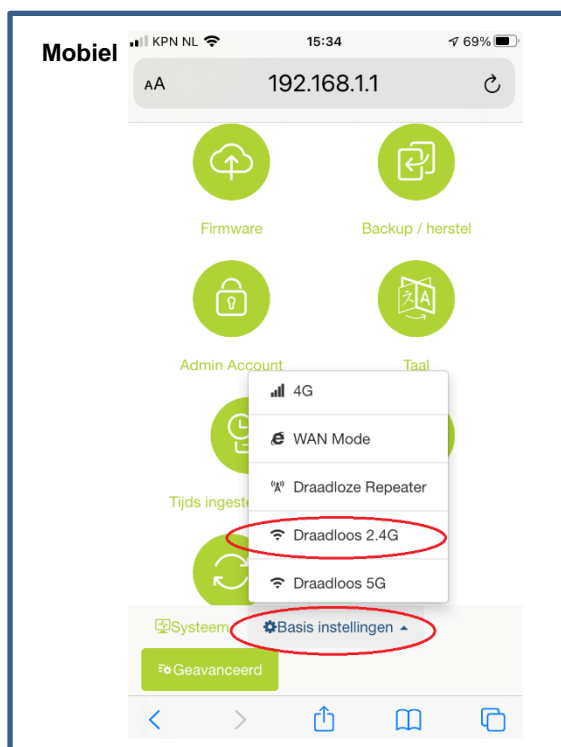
Mobiel

KPN NL 15:34 69%

AA 192.168.1.1

Firmware

Backup / herstel

Admin Account

Taal

4G

WAN Mode

Draadloze Repeater

Draadloos 2.4G

Draadloos 5G

Tijds ingeste

Systeem

Basis instellingen

Geavanceerd